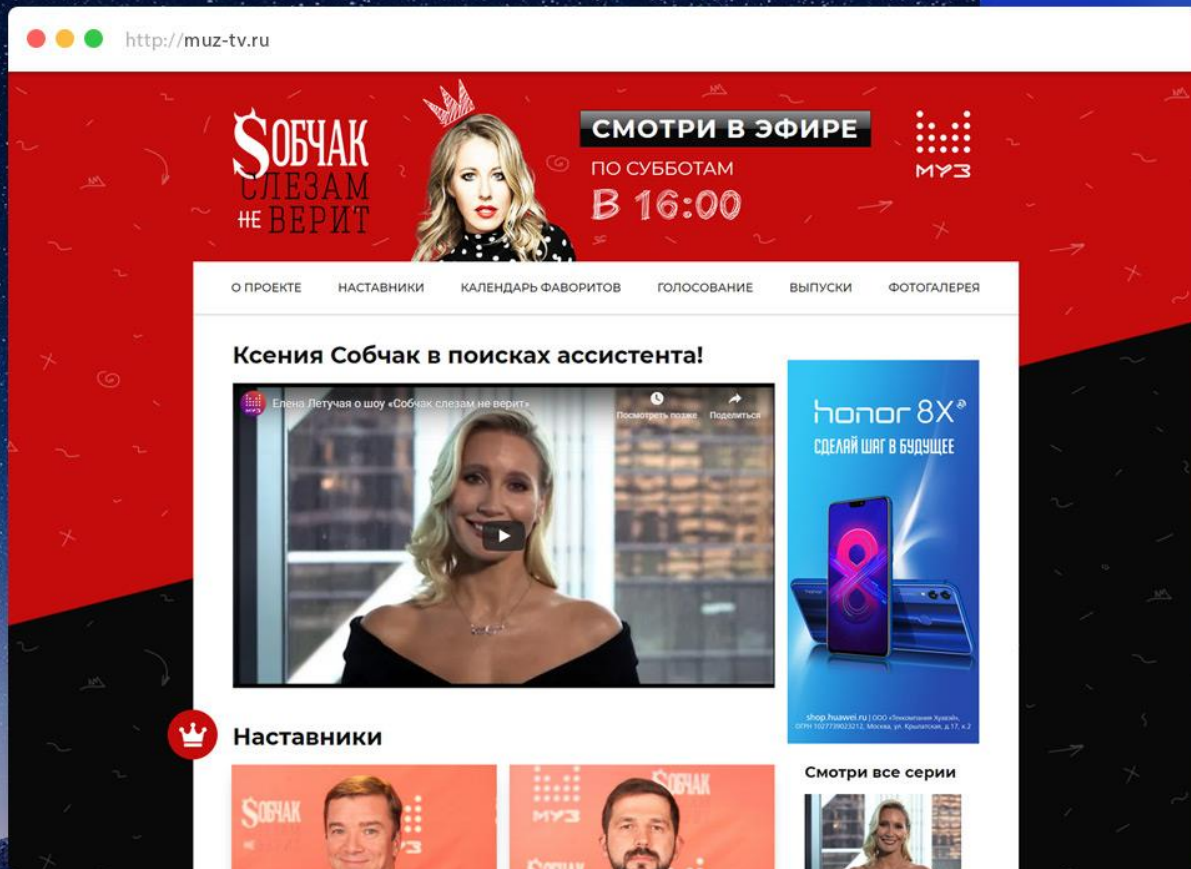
http://muz-tv.ru

$ОБЧАК СЛЕЗАМ НЕ ВЕРИТ

СМОТРИ В ЭФИРЕ
ПО СУББОТАМ
В 16:00

МУЗ

О ПРОЕКТЕ НАСТАВНИКИ КАЛЕНДАРЬ ФАВОРИТОВ ГОЛОСОВАНИЕ ВЫПУСКИ ФОТОГАЛЕРЕЯ

Ксения Собчак в поисках ассистента!

Елена Летучая о шоу «Собчак слезам не верит»
Посмотреть позже
Поделиться

honor 8X
СДЕЛАЙ ШАГ В БУДУЩЕЕ
shop.huawei.ru | ООО «Техкомпания Хуавэй», ОГРН 1027739023212, Москва, ул. Крылатская, д.17, к.2

Наставники

Смотри все серии

$ОБЧАК
МУЗ
$ОБЧАК
МУЗ
$ОБЧАК